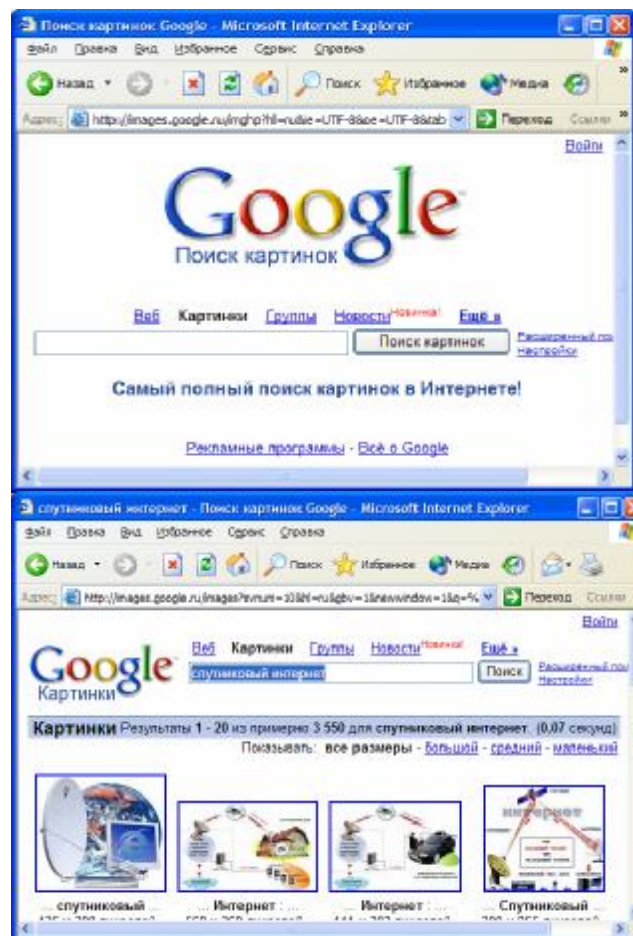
Поиск картинок Google - Microsoft Internet Explorer

Файл Правка Вид Избранное Сервис Справка

Назад Поиск Избранное Медиа

Адрес: http://images.google.ru/imghp?hl=ru&ie=UTF-8&oe=UTF-8&tab Переход Ссылки

Войти

Google

Поиск картинок

Веб Картинки Группы Новости Новинка! Еще »

Поиск картинок

Расширенный поиск Настройки

Самый полный поиск картинок в Интернете!

Рекламные программы - Всё о Google

спутниковый интернет - Поиск картинок Google - Microsoft Internet Explorer

Файл Правка Вид Избранное Сервис Справка

Назад Поиск Избранное Медиа

Адрес: http://images.google.ru/images?svnum=10&hl=ru&lr=&newwindow=1&q=% Переход Ссылки

Войти

Google Картинки

Веб Картинки Группы Новости Новинка! Ещё »

спутниковый интернет Поиск

Расширенный поиск Настройки

Картинки Результаты 1 - 20 из примерно 3 550 для спутниковый интернет. (0,07 секунд)

Показывать: все размеры - Большие - средние - маленькие

... спутниковый ...

... Интернет : ...

... Интернет : ...

... Спутниковый ...